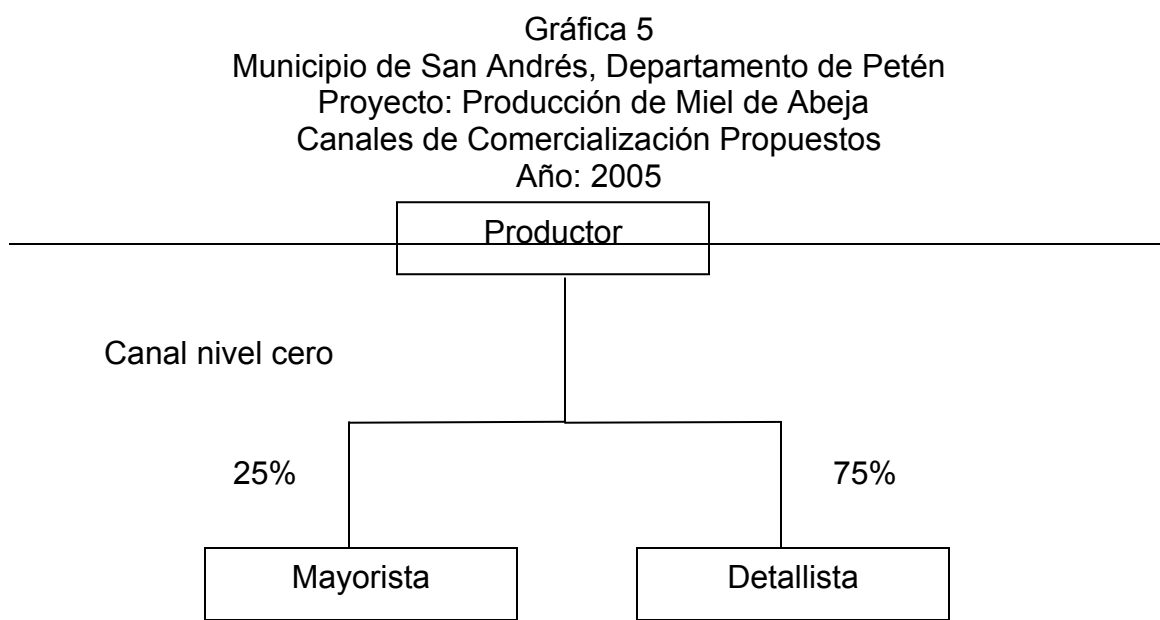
Gráfica 5
Municipio de San Andrés, Departamento de Petén
Proyecto: Producción de Miel de Abeja
Canales de Comercialización Propuestos
Año: 2005

Productor

Canal nivel cero

25%

75%

Mayorista

Detallista